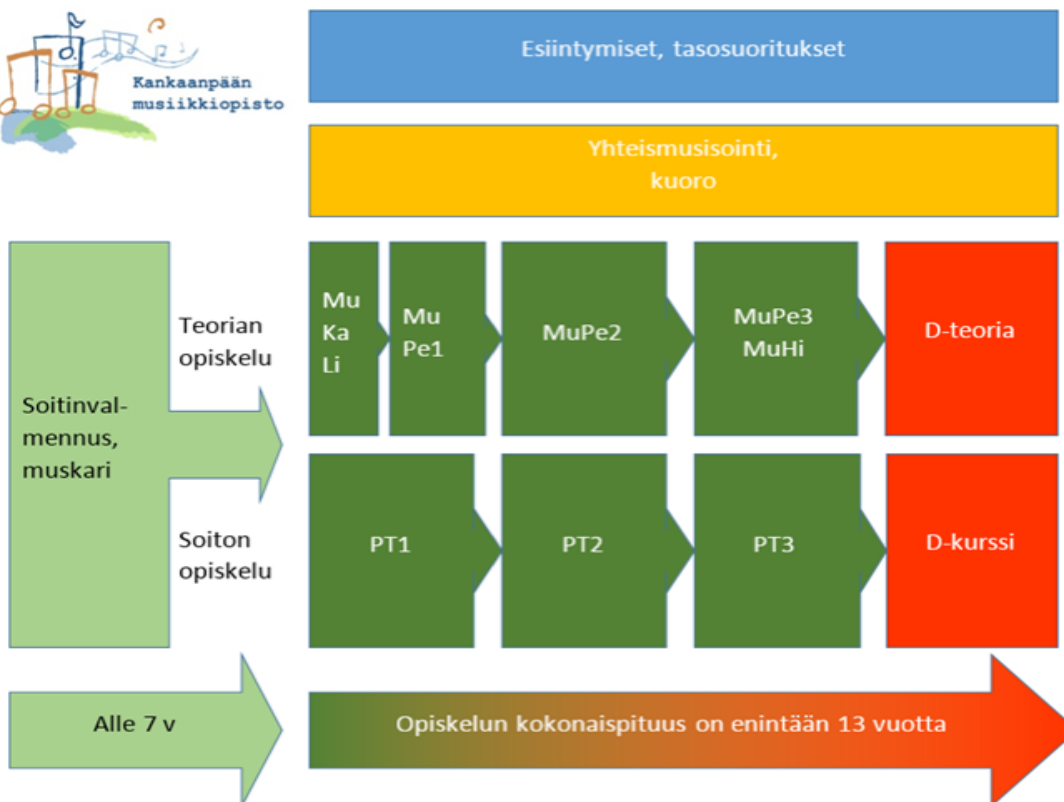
Kankaanpään musiikkiopisto

Esiintymiset, tasosuoritukset

Yhteismusisointi, kuoro

Soitinvalmennus, muskari

Teorian opiskelu

Mu Ka Li

Mu Pe1

MuPe2

MuPe3 MuHi

D-teoria

Soiton opiskelu

PT1

PT2

PT3

D-kurssi

Alle 7 v

Opiskelun kokonaispituus on enintään 13 vuotta